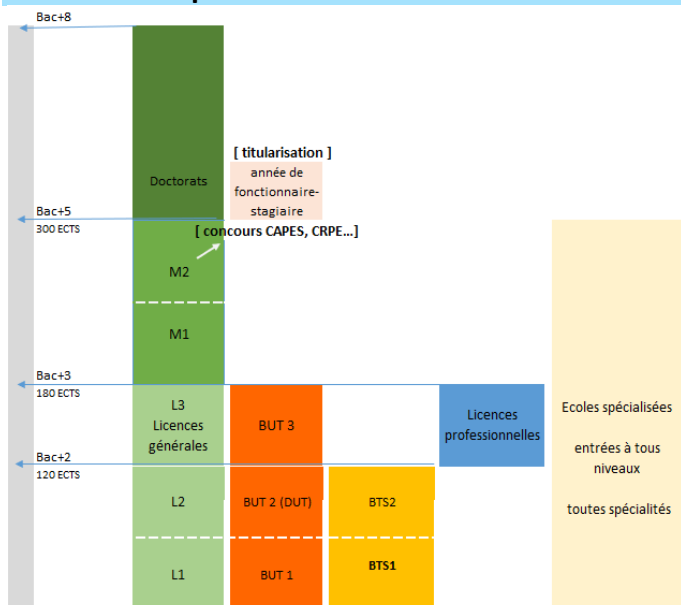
Bac+8

Doctorats

[ titularisation ]
année de fonctionnaire-stagiaire

Bac+5
300 ECTS

[ concours CAPES, CRPE...]

M2

M1

Bac+3
180 ECTS

L3
Licences générales

BUT 3

Licences professionnelles

Ecoles spécialisées

entrées à tous niveaux

toutes spécialités

Bac+2
120 ECTS

L2

BUT 2 (DUT)

BTS2

L1

BUT 1

BTS1